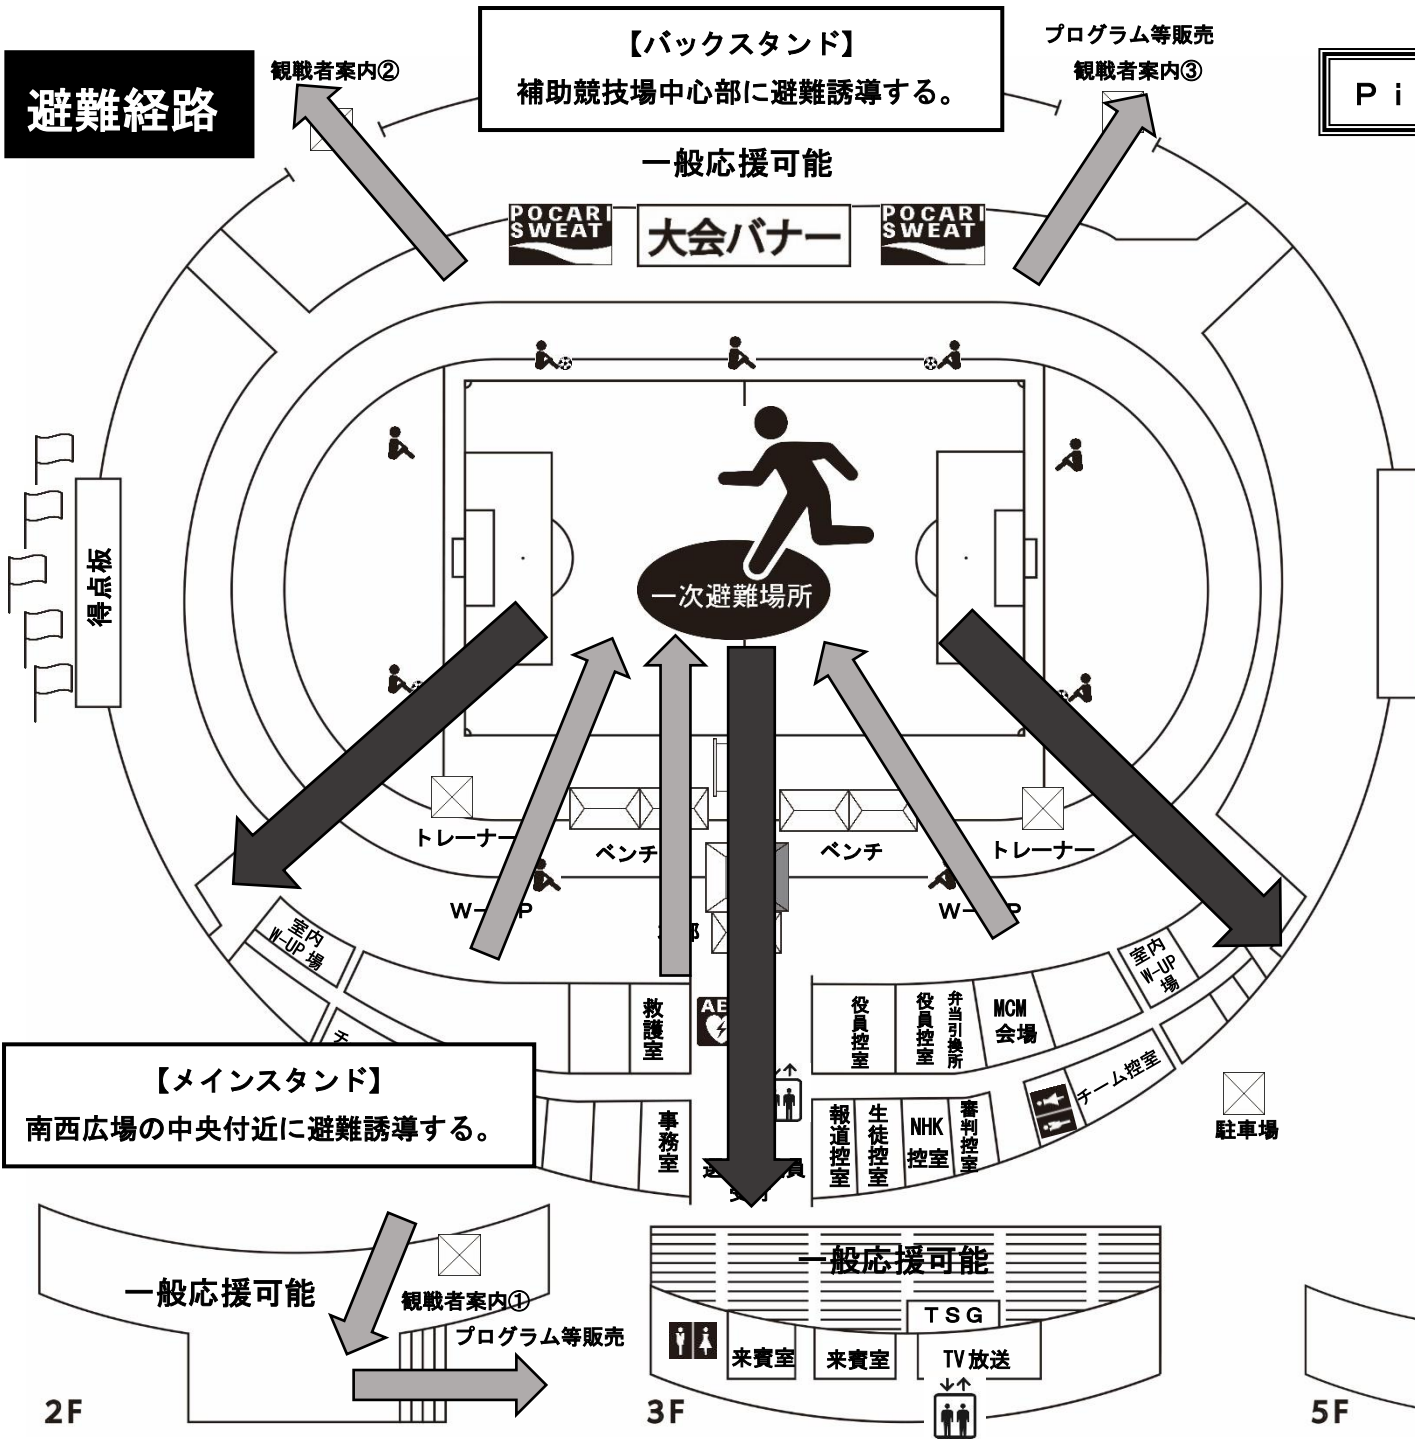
避難経路

観戦者案内②

【バックスタンド】
補助競技場中心部に避難誘導する。

プログラム等販売
観戦者案内③

Ｐｉ

一般応援可能

POCARI SWEAT
大会バナー
POCARI SWEAT

得点板

一次避難場所

トレーナー
ベンチ
ベンチ
トレーナー

W-UP
W-UP

室内 W-UP 場
室内 W-UP 場

救護室
AED
役員控室
役員控室
弁当引換所
MCM会場
チーム控室
駐車場

【メインスタンド】
南西広場の中央付近に避難誘導する。

事務室
報道控室
生徒控室
NHK控室
審判控室

一般応援可能
観戦者案内①
プログラム等販売

一般応援可能
TSG
来賓室
来賓室
TV放送

2F
3F
5F